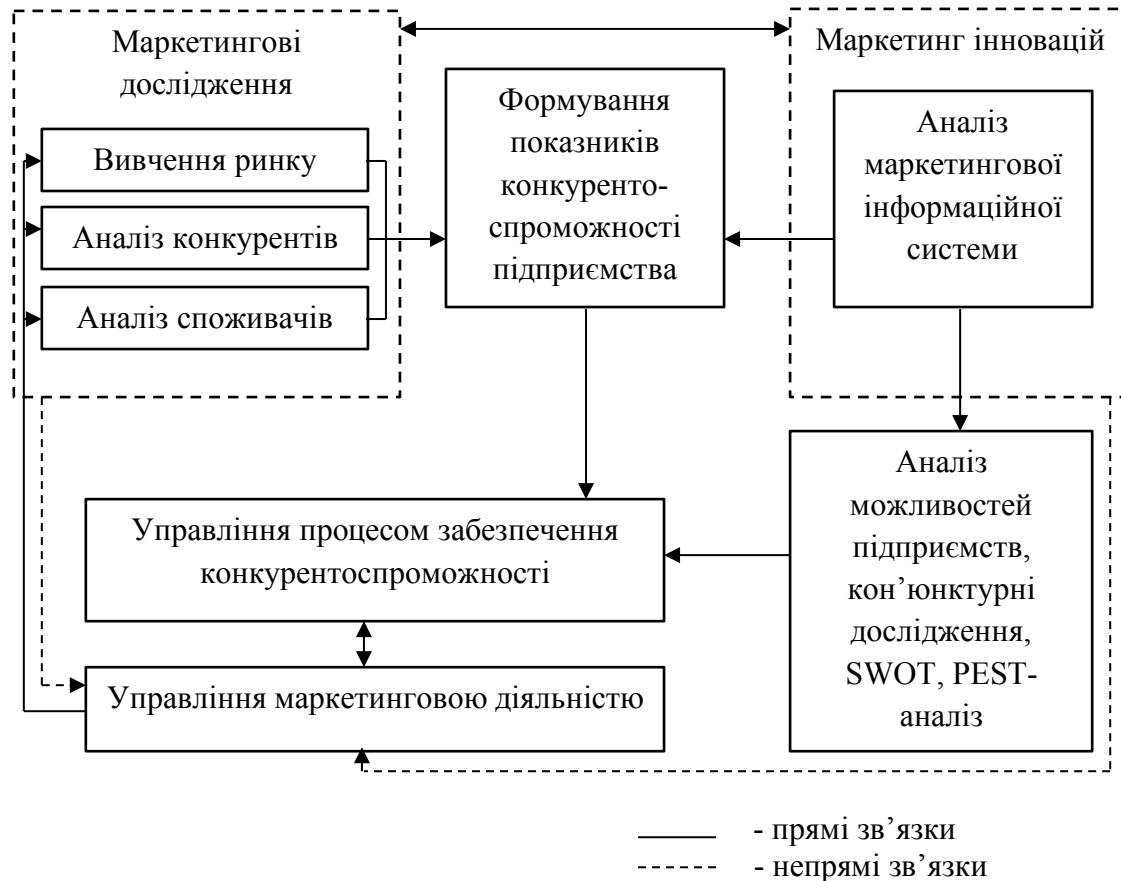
Маркетингові дослідження

Вивчення ринку

Аналіз конкурентів

Аналіз споживачів

Формування показників конкурентоспроможності підприємства

Маркетинг інновацій

Аналіз маркетингової інформаційної системи

Аналіз можливостей підприємств, кон'юнктурні дослідження, SWOT, PEST-аналіз

Управління процесом забезпечення конкурентоспроможності

Управління маркетинговою діяльністю

- прямі зв'язки
- непрямі зв'язки